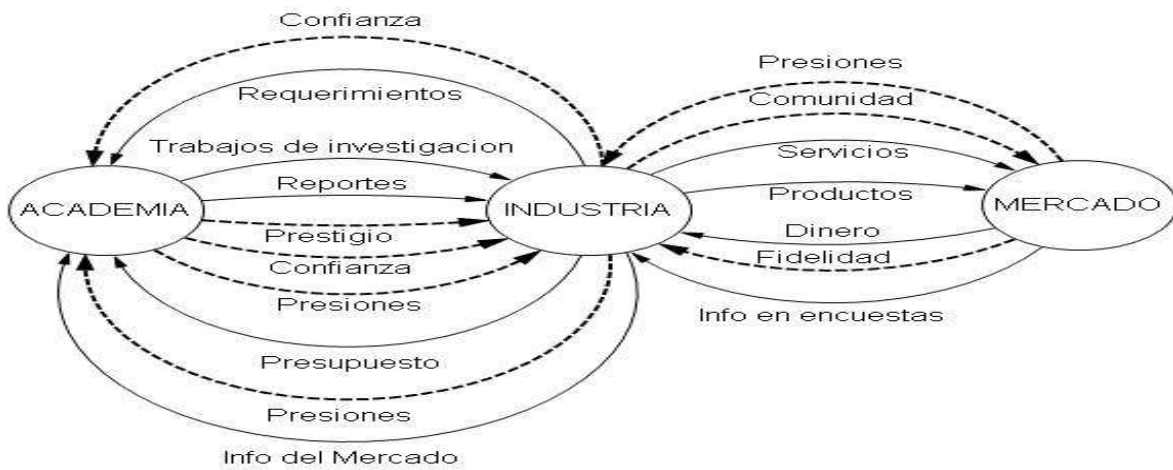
Confianza
Requerimientos
Trabajos de investigacion
Reportes
Prestigio
Confianza
Presiones
ACADEMIA
INDUSTRIA
Presiones
Comunidad
Servicios
Productos
Dinero
Fidelidad
Info en encuestas
MERCADO
Presupuesto
Presiones
Info del Mercado